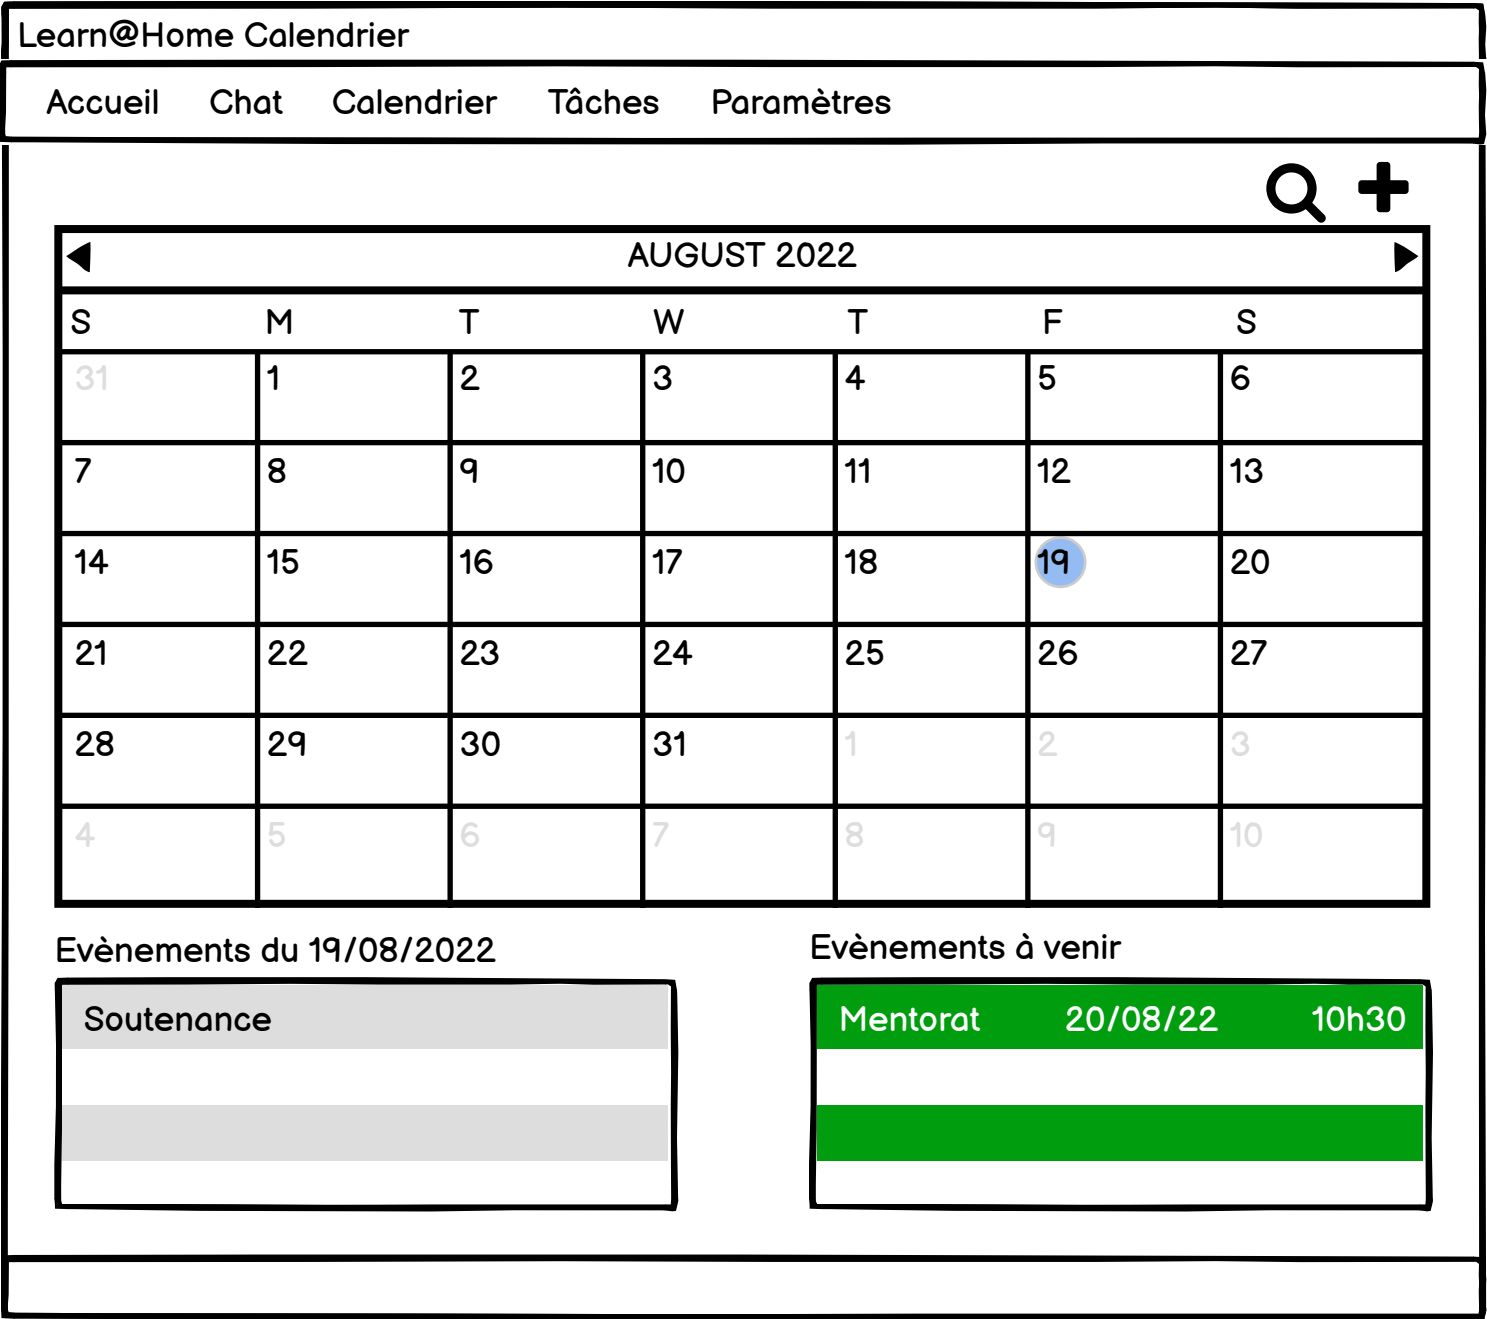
Learn@Home Calendrier

Accueil Chat Calendrier Tâches Paramètres

AUGUST 2022

| S | M | T | W | T | F | S |
|---|---|---|---|---|---|---|
| 31 | 1 | 2 | 3 | 4 | 5 | 6 |
| 7 | 8 | 9 | 10 | 11 | 12 | 13 |
| 14 | 15 | 16 | 17 | 18 | 19 | 20 |
| 21 | 22 | 23 | 24 | 25 | 26 | 27 |
| 28 | 29 | 30 | 31 | 1 | 2 | 3 |
| 4 | 5 | 6 | 7 | 8 | 9 | 10 |

Evènements du 19/08/2022

Soutenance

Evènements à venir

Mentorat 20/08/22 10h30